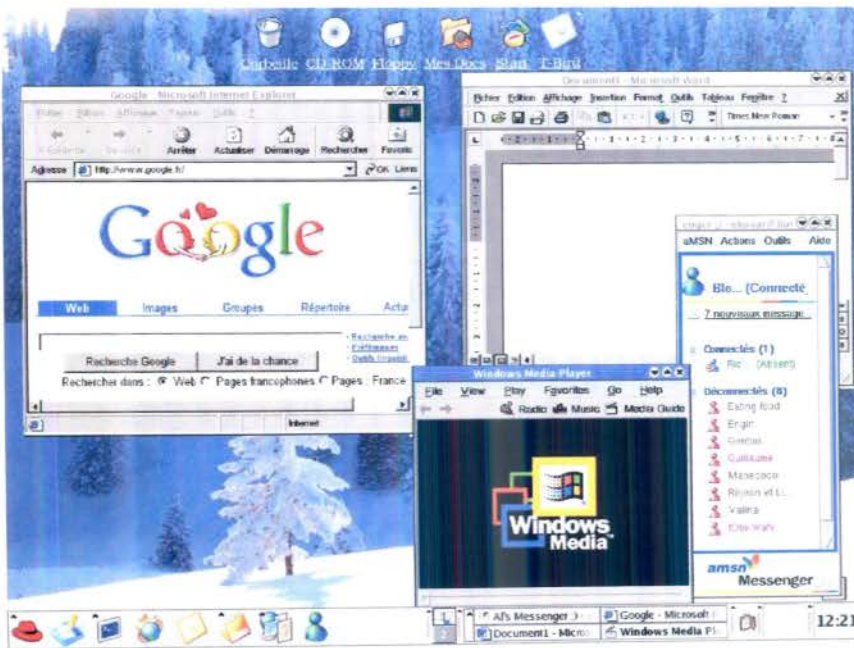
Corbeille CD-ROM Floppy Mes Docs Start T-Bird

Google - Microsoft Internet Explorer

Fichier Edition Affichage Favoris Outils ?

Précédente Suivante Arrêter Actualiser Démarrage Rechercher Favoris

Adresse http://www.google.fr/ OK Liens

Google

Web Images Groupes Répertoire Actu

Recherche Google J'ai de la chance

Recherche avancée Préférences Outils linguistiques

Rechercher dans : Web Pages francophones Pages : France

Internet

Document1 - Microsoft Word

Fichier Edition Affichage Insertion Format Outils Tableau Fenêtre ?

Times New Roman

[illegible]

aMSN Actions Outils Aide

Blo... (Connecté)

7 nouveaux message

Connectés (1)

Ric... (Absent)

Déconnectés (8)

Eating food

Ergin

Grenat

Guillaume

Masepoco

Reyson et Li

Valina

Eow Wahi

amsn Messenger

Windows Media Player

File View Play Favorites Go Help

Radio Music Media Guide

Windows Media

Al's Messenger

Google - Microsoft

Document1 - Micro

Windows Media Pl

12:21